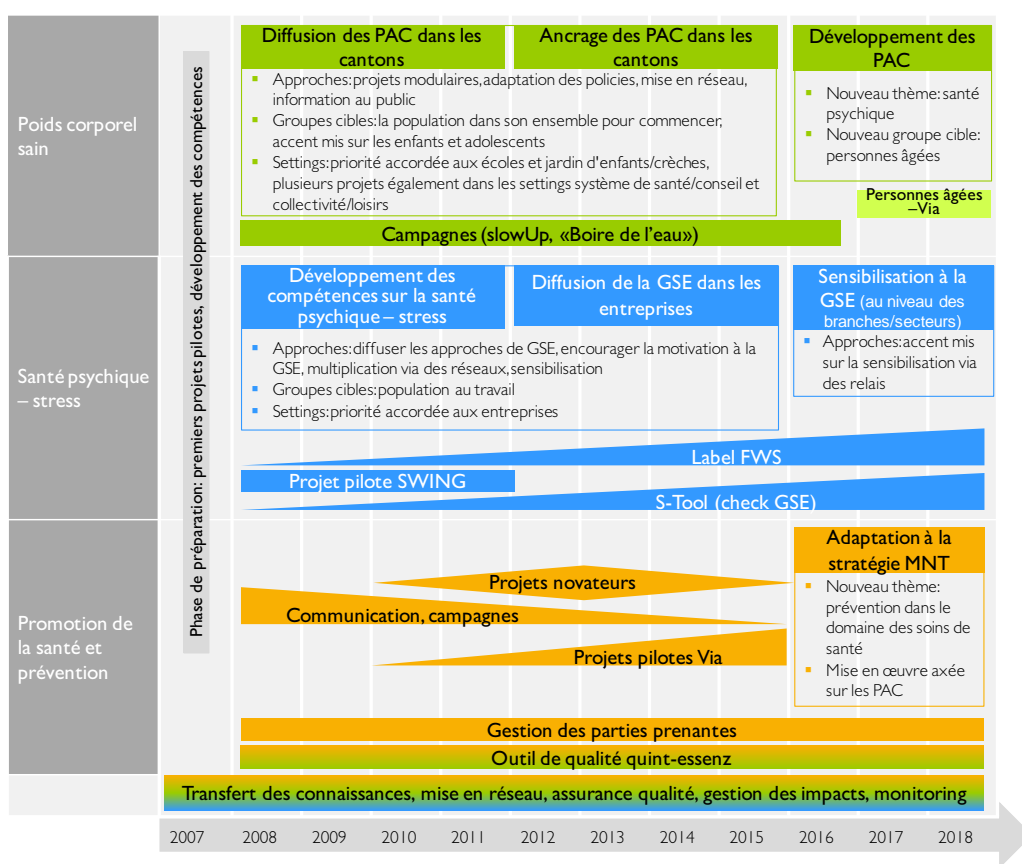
Poids corporel sain

Phase de préparation: premiers projets pilotes, développement des compétences

Diffusion des PAC dans les cantons

Ancrage des PAC dans les cantons

Développement des PAC

- Approches: projets modulaires, adaptation des policies, mise en réseau, information au public
- Groupes cibles: la population dans son ensemble pour commencer, accent mis sur les enfants et adolescents
- Settings: priorité accordée aux écoles et jardin d'enfants/crèches, plusieurs projets également dans les settings système de santé/conseil et collectivité/loisirs

- Nouveau thème: santé psychique
- Nouveau groupe cible: personnes âgées

Personnes âgées –Via

Campagnes (slowUp, «Boire de l'eau»)

Santé psychique – stress

Développement des compétences sur la santé psychique – stress

Diffusion de la GSE dans les entreprises

Sensibilisation à la GSE (au niveau des branches/secteurs)

- Approches: diffuser les approches de GSE, encourager la motivation à la GSE, multiplication via des réseaux, sensibilisation
- Groupes cibles: population au travail
- Settings: priorité accordée aux entreprises

- Approches: accent mis sur la sensibilisation via des relais

Label FWS

Projet pilote SWING

S-Tool (check GSE)

Promotion de la santé et prévention

Adaptation à la stratégie MNT

Projets novateurs

Communication, campagnes

Projets pilotes Via

- Nouveau thème: prévention dans le domaine des soins de santé
- Mise en œuvre axée sur les PAC

Gestion des parties prenantes

Outil de qualité quint-essenz

Transfert des connaissances, mise en réseau, assurance qualité, gestion des impacts, monitoring

2007 2008 2009 2010 2011 2012 2013 2014 2015 2016 2017 2018